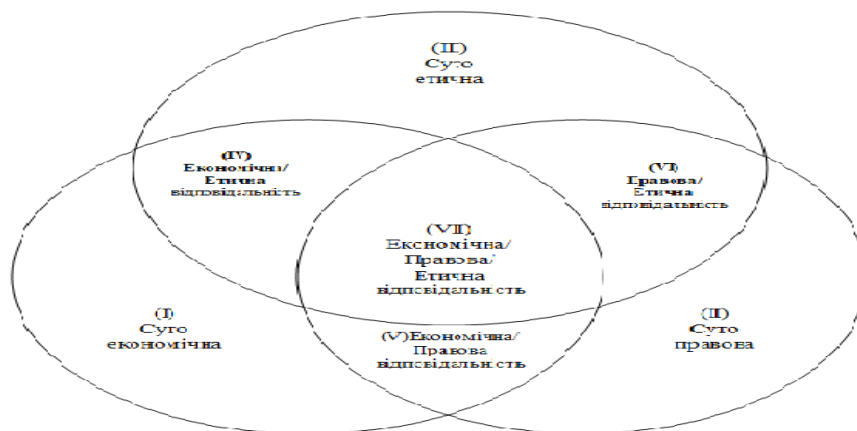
(III)
Суто
етична

(IV)
Економічна/
Етична
відповідальність

(VI)
Правова/
Етична
відповідальність

(VII)
Економічна/
Правова/
Етична
відповідальність

(I)
Суто
економічна

(V)Економічна/
Правова
відповідальність

(II)
Суто
правова